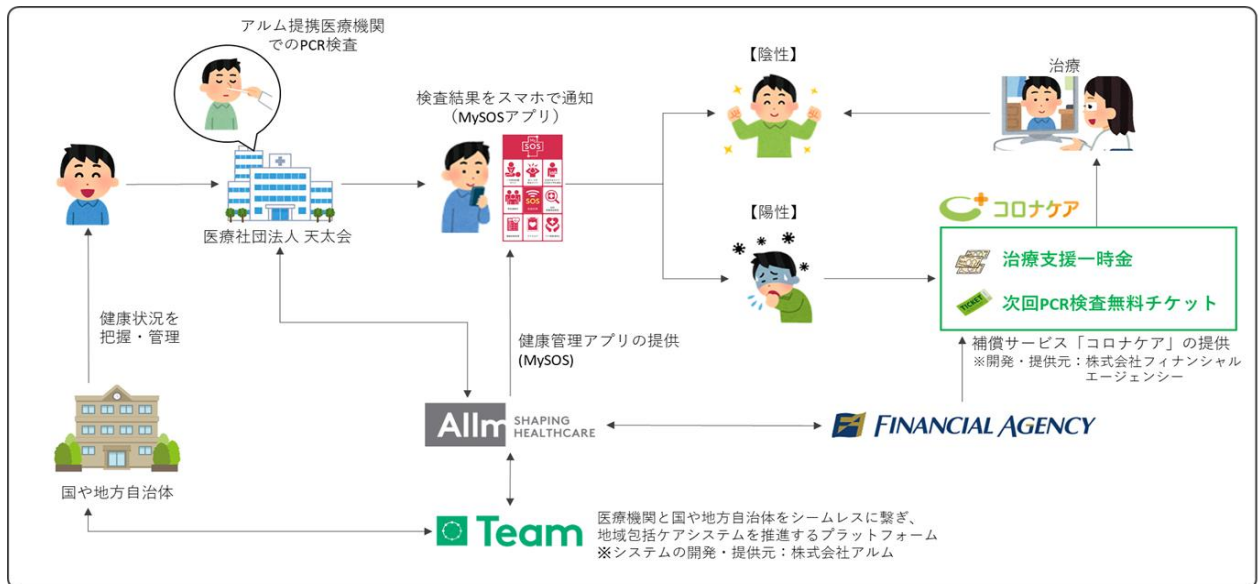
アルム提携医療機関
でのPCR検査

医療社団法人 天太会

検査結果をスマホで通知
（MySOSアプリ）

SOS

【陰性】

【陽性】

治療

コロナケア

治療支援一時金

次回PCR検査無料チケット

補償サービス「コロナケア」の提供
※開発・提供元：株式会社フィナンシャルエージェンシー

健康状況を
把握・管理

健康管理アプリの提供
(MySOS)

Allm SHAPING HEALTHCARE

FINANCIAL AGENCY

国や地方自治体

Team

医療機関と国や地方自治体をシームレスに繋ぎ、
地域包括ケアシステムを推進するプラットフォーム
※システムの開発・提供元：株式会社アルム